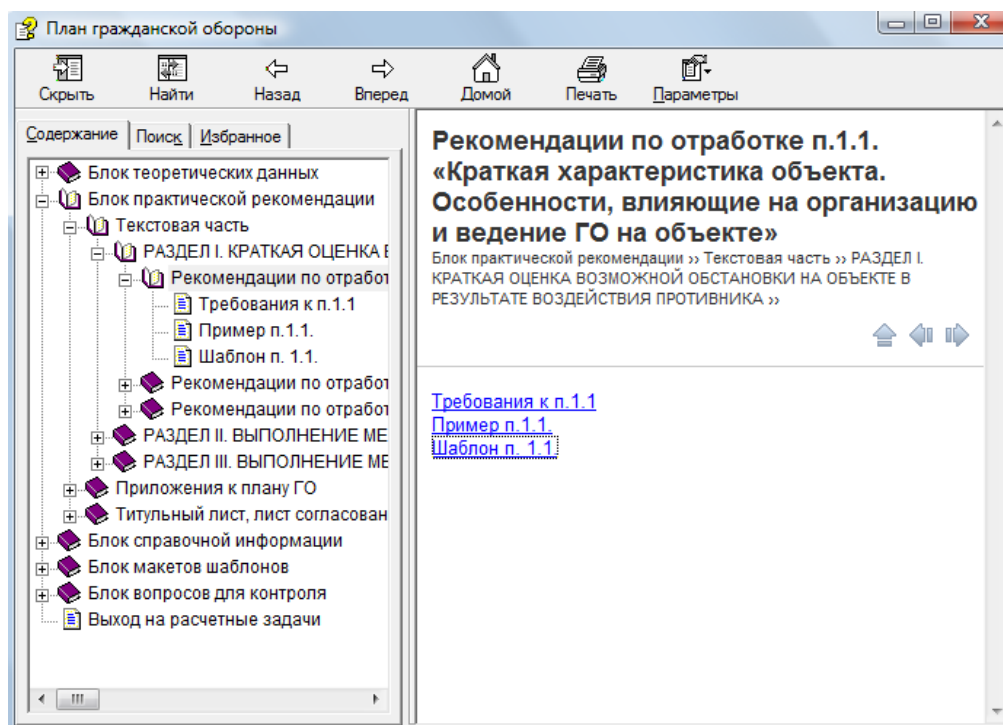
План гражданской обороны

Скрыть Найти Назад Вперед Домой Печать Параметры

Содержание | Поиск | Избранное

Блок теоретических данных
Блок практической рекомендации
Текстовая часть
РАЗДЕЛ I. КРАТКАЯ ОЦЕНКА В
Рекомендации по отработ
Требования к п.1.1
Пример п.1.1.
Шаблон п. 1.1.
Рекомендации по отработ
Рекомендации по отработ
РАЗДЕЛ II. ВЫПОЛНЕНИЕ МЕ
РАЗДЕЛ III. ВЫПОЛНЕНИЕ МЕ
Приложения к плану ГО
Титульный лист, лист согласован
Блок справочной информации
Блок макетов шаблонов
Блок вопросов для контроля
Выход на расчетные задачи

Рекомендации по отработке п.1.1. «Краткая характеристика объекта. Особенности, влияющие на организацию и ведение ГО на объекте»

Блок практической рекомендации ›› Текстовая часть ›› РАЗДЕЛ I. КРАТКАЯ ОЦЕНКА ВОЗМОЖНОЙ ОБСТАНОВКИ НА ОБЪЕКТЕ В РЕЗУЛЬТАТЕ ВОЗДЕЙСТВИЯ ПРОТИВНИКА ››

Требования к п.1.1
Пример п.1.1.
Шаблон п. 1.1